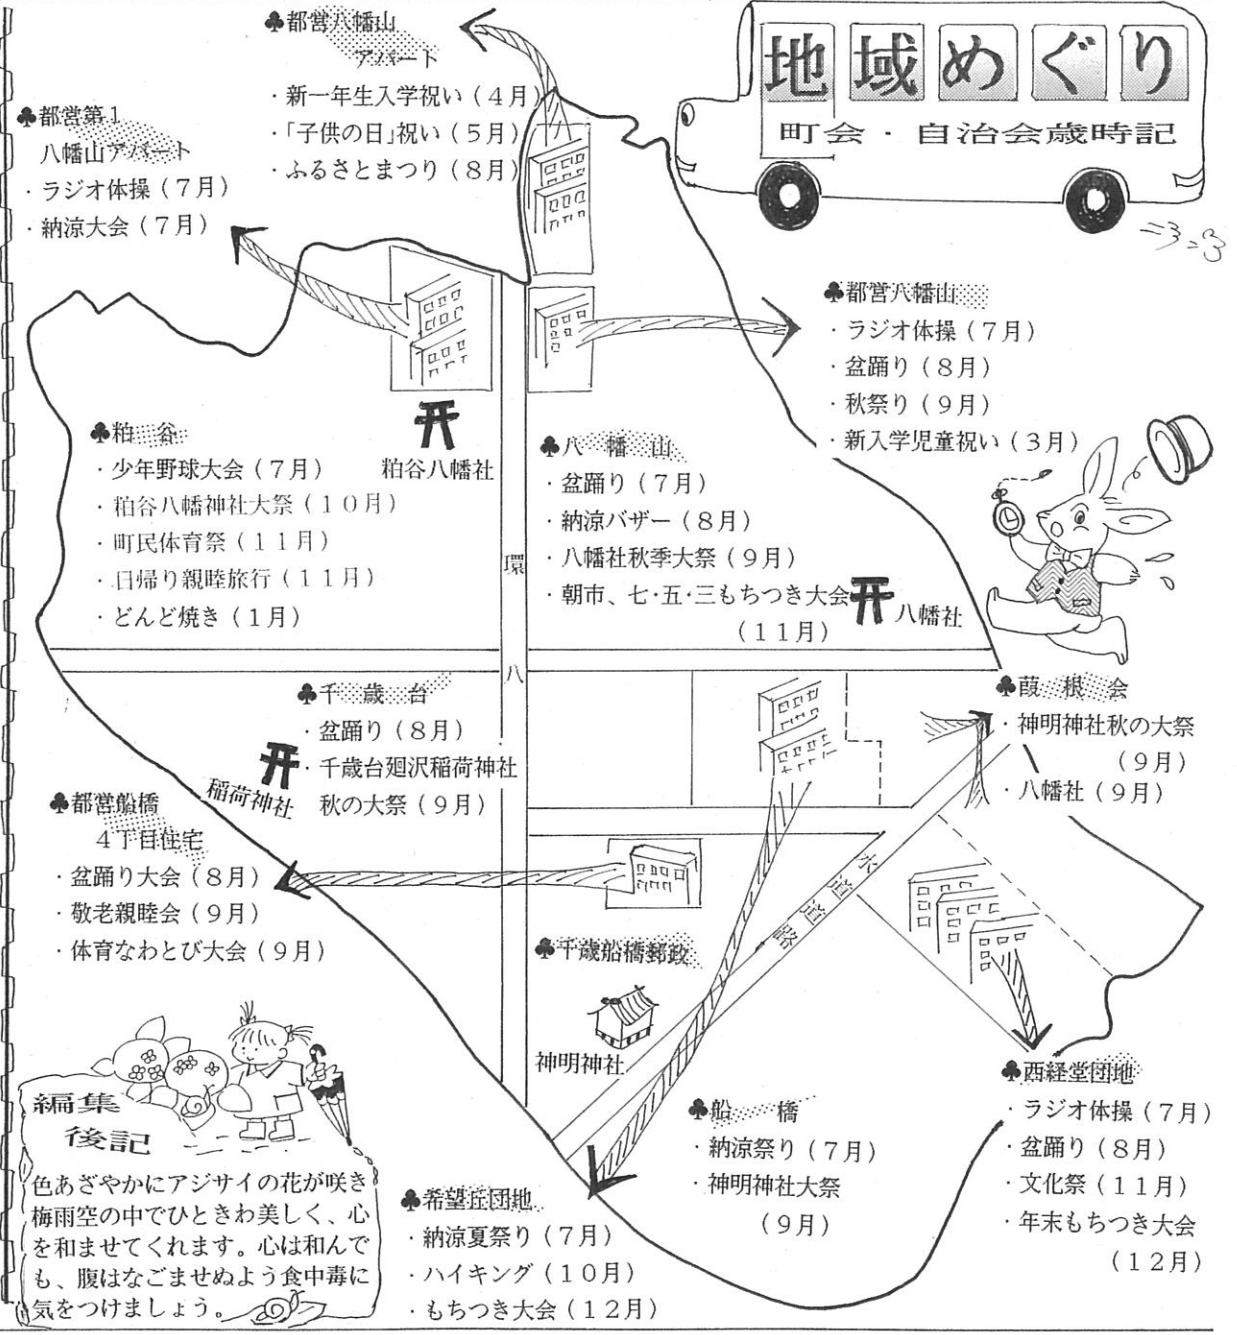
地域めぐり
町会・自治会歳時記

♣都営八幡山アパート
・新一年生入学祝い（４月）
・「子供の日」祝い（５月）
・ふるさとまつり（８月）

♣都営第１八幡山アパート
・ラジオ体操（７月）
・納涼大会（７月）

♣都営八幡山
・ラジオ体操（７月）
・盆踊り（８月）
・秋祭り（９月）
・新入学児童祝い（３月）

♣粕谷
・少年野球大会（７月）
・粕谷八幡神社大祭（１０月）
・町民体育祭（１１月）
・日帰り親睦旅行（１１月）
・どんど焼き（１月）

粕谷八幡社

♣八幡山
・盆踊り（７月）
・納涼バザー（８月）
・八幡社秋季大祭（９月）
・朝市、七·五·三もちつき大会（１１月）

八幡社

環八

♣千歳台
・盆踊り（８月）
・千歳台廻沢稲荷神社秋の大祭（９月）

稲荷神社

♣葭根会
・神明神社秋の大祭（９月）
・八幡社（９月）

♣都営船橋４丁目住宅
・盆踊り大会（８月）
・敬老親睦会（９月）
・体育なわとび大会（９月）

水道道路

♣千歳船橋郵政

神明神社

♣西経堂団地
・ラジオ体操（７月）
・盆踊り（８月）
・文化祭（１１月）
・年末もちつき大会（１２月）

♣船橋
・納涼祭り（７月）
・神明神社大祭（９月）

♣希望丘団地
・納涼夏祭り（７月）
・ハイキング（１０月）
・もちつき大会（１２月）

編集後記
色あざやかにアジサイの花が咲き梅雨空の中でひときわ美しく、心を和ませてくれます。心は和んでも、腹はなごませぬよう食中毒に気をつけましょう。